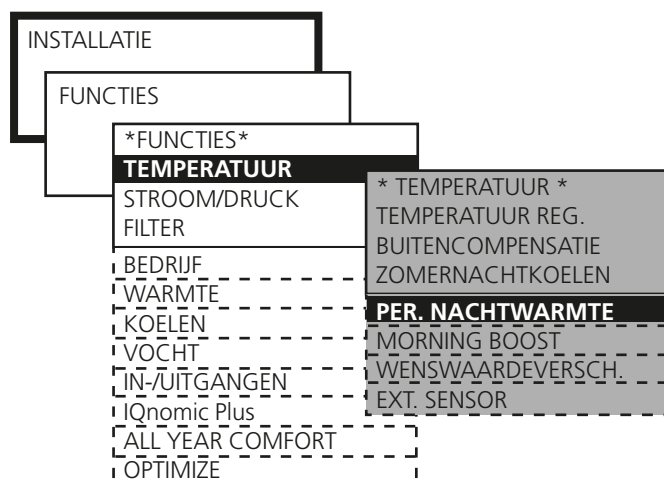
INSTALLATIE

FUNCTIES

*FUNCTIES*
TEMPERATUUR
STROOM/DRUCK
FILTER
BEDRIJF
WARMTE
KOELEN
VOCHT
IN-/UITGANGEN
IQnomic Plus
ALL YEAR COMFORT
OPTIMIZE

* TEMPERATUUR *
TEMPERATUUR REG.
BUITENCOMPENSATIE
ZOMERNACHTKOELEN
PER. NACHTWARMTE
MORNING BOOST
WENSWAARDEVERSCH.
EXT. SENSOR